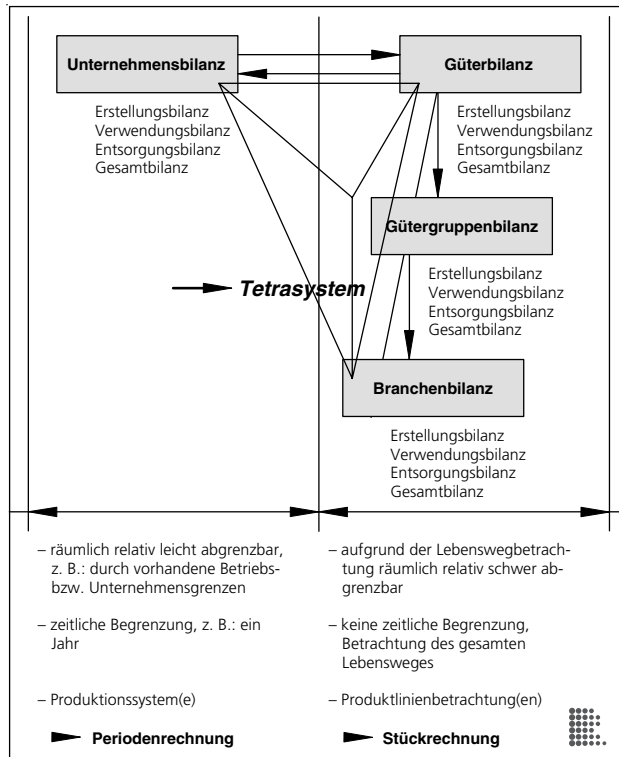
Unternehmensbilanz

Erstellungsbilanz
Verwendungsbilanz
Entsorgungsbilanz
Gesamtbilanz

Güterbilanz

Erstellungsbilanz
Verwendungsbilanz
Entsorgungsbilanz
Gesamtbilanz

Gütergruppenbilanz

Erstellungsbilanz
Verwendungsbilanz
Entsorgungsbilanz
Gesamtbilanz

Tetrasystem

Branchenbilanz

Erstellungsbilanz
Verwendungsbilanz
Entsorgungsbilanz
Gesamtbilanz

– räumlich relativ leicht abgrenzbar, z. B.: durch vorhandene Betriebs- bzw. Unternehmensgrenzen

– zeitliche Begrenzung, z. B.: ein Jahr

– Produktionssystem(e)

Periodenrechnung

– aufgrund der Lebenswegbetrachtung räumlich relativ schwer abgrenzbar

– keine zeitliche Begrenzung, Betrachtung des gesamten Lebensweges

– Produktlinienbetrachtung(en)

Stückrechnung